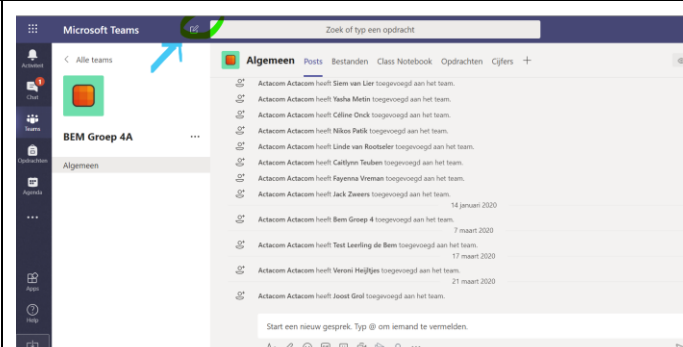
Microsoft Teams

Zoek of typ een opdracht

Activiteit
1
Chat
Teams
Opdrachten
Agenda
...
Apps
Help

< Alle teams

BEM Groep 4A ...

Algemeen

Algemeen Posts Bestanden Class Notebook Opdrachten Cijfers +

Actacom Actacom heeft Siem van Lier toegevoegd aan het team.
Actacom Actacom heeft Yasha Metin toegevoegd aan het team.
Actacom Actacom heeft Céline Onck toegevoegd aan het team.
Actacom Actacom heeft Nikos Patik toegevoegd aan het team.
Actacom Actacom heeft Linde van Rootseler toegevoegd aan het team.
Actacom Actacom heeft Caitlynn Teuben toegevoegd aan het team.
Actacom Actacom heeft Fayenna Vreman toegevoegd aan het team.
Actacom Actacom heeft Jack Zweers toegevoegd aan het team.
14 januari 2020
Actacom Actacom heeft Bem Groep 4 toegevoegd aan het team.
7 maart 2020
Actacom Actacom heeft Test Leerling de Bem toegevoegd aan het team.
17 maart 2020
Actacom Actacom heeft Veroni Heijltjes toegevoegd aan het team.
21 maart 2020
Actacom Actacom heeft Joost Grol toegevoegd aan het team.

Start een nieuw gesprek. Typ @ om iemand te vermelden.